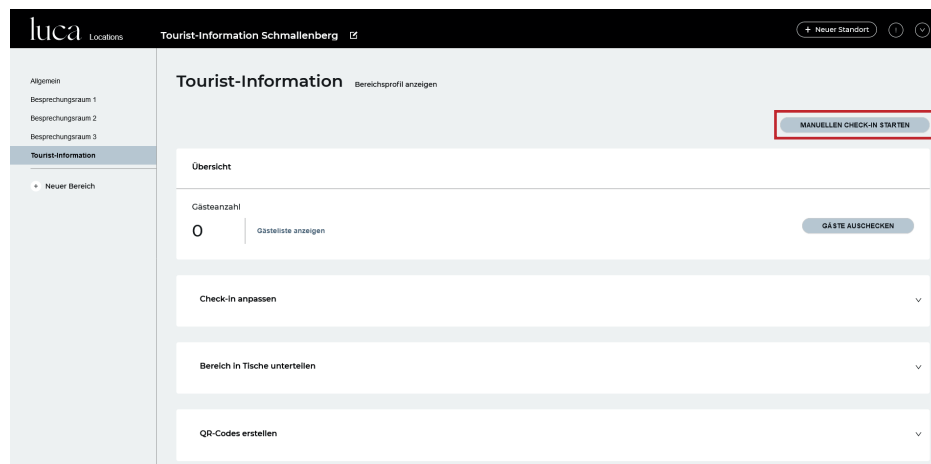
luca Locations

Tourist-Information Schmallenberg

+ Neuer Standort

Allgemein
Besprechungsraum 1
Besprechungsraum 2
Besprechungsraum 3
Tourist-Information

+ Neuer Bereich

Tourist-Information Bereichsprofil anzeigen

MANUELLEN CHECK-IN STARTEN

Übersicht

Gästeanzahl

0

Gästeliste anzeigen

GÄSTE AUSCHECKEN

Check-in anpassen

Bereich in Tische unterteilen

QR-Codes erstellen